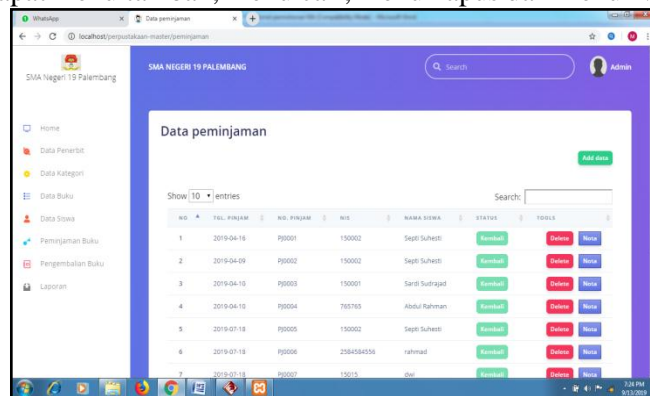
WhatsApp
Data peminjaman
localhost/perpustakaan-master/peminjaman

SMA Negeri 19 Palembang

Home
Data Penerbit
Data Kategori
Data Buku
Data Siswa
Peminjaman Buku
Pengembalian Buku
Laporan

SMA NEGERI 19 PALEMBANG
Search
Admin

Data peminjaman

Add data

Show 10 entries
Search:

| NO | TGL. PINJAM | NO. PINJAM | NIS | NAMA SISWA | STATUS | TOOLS |
|---|---|---|---|---|---|---|
| 1 | 2019-04-16 | PJ0001 | 150002 | Septi Suhesti | Kembali | Delete Nota |
| 2 | 2019-04-09 | PJ0002 | 150002 | Septi Suhesti | Kembali | Delete Nota |
| 3 | 2019-04-10 | PJ0003 | 150001 | Sardi Sudrajad | Kembali | Delete Nota |
| 4 | 2019-04-10 | PJ0004 | 765765 | Abdul Rahman | Kembali | Delete Nota |
| 5 | 2019-07-18 | PJ0005 | 150002 | Septi Suhesti | Kembali | Delete Nota |
| 6 | 2019-07-18 | PJ0006 | 2584584556 | rahmad | Kembali | Delete Nota |
| 7 | 2019-07-18 | PJ0007 | 15015 | dwi | Kembali | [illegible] |

7:24 PM
9/13/2019